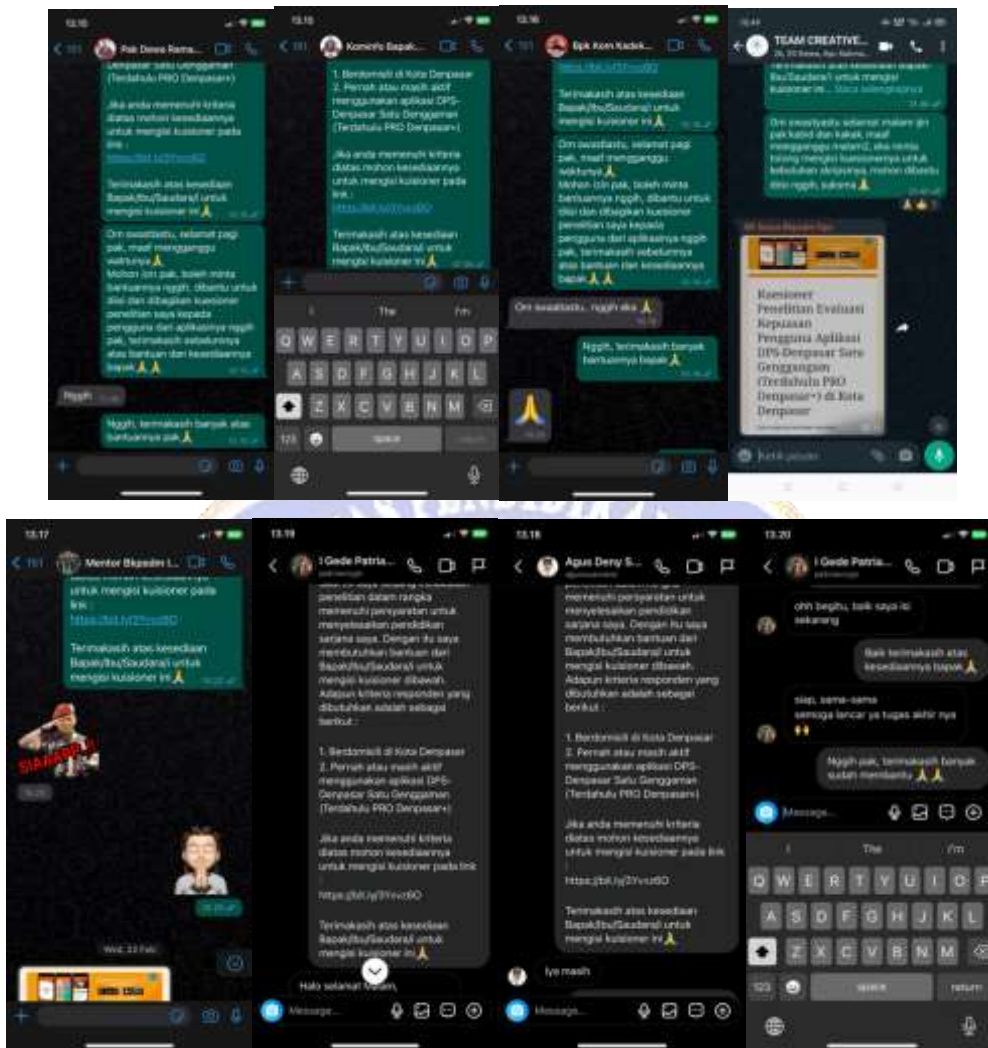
13.16

Pak Dewa Rama...

Denpasar Satu Genggaman (Terdahulu PRO Denpasar+)

Jika anda memenuhi kriteria diatas mohon kesediaannya untuk mengisi kuisioner pada link :
https://bit.ly/3Yvcz6O

Terimakasih atas kesediaan Bapak/Ibu/Saudara/i untuk mengisi kuisioner ini🙏

Om swastiastu, selamat pagi pak, maaf mengganggu waktunya🙏
Mohon izin pak, boleh minta bantuannya nggih, dibantu untuk diisi dan dibagikan kuesioner penelitian saya kepada pengguna dari aplikasinya nggih pak, terimakasih sebelumnya atas bantuan dan kesediaannya bapak🙏🙏

Nggih

Nggih, terimakasih banyak atas bantuannya pak🙏

13.15

Kominfo Bapak...

1. Berdomisili di Kota Denpasar
2. Pernah atau masih aktif menggunakan aplikasi DPS-Denpasar Satu Genggaman (Terdahulu PRO Denpasar+)

Jika anda memenuhi kriteria diatas mohon kesediaannya untuk mengisi kuisioner pada link :
https://bit.ly/3Yvcz6O

Terimakasih atas kesediaan Bapak/Ibu/Saudara/i untuk mengisi kuisioner ini🙏

I The I'm
Q W E R T Y U I O P
A S D F G H J K L
Z X C V B N M
123 space

13.16

Bpk Kon Kadek...

https://bit.ly/3Yvcz6O

Terimakasih atas kesediaan Bapak/Ibu/Saudara/i untuk mengisi kuisioner ini🙏

Om swastiastu, selamat pagi pak, maaf mengganggu waktunya🙏
Mohon izin pak, boleh minta bantuannya nggih, dibantu untuk diisi dan dibagikan kuesioner penelitian saya kepada pengguna dari aplikasinya nggih pak, terimakasih sebelumnya atas bantuan dan kesediaannya bapak🙏🙏

Om swastiastu, nggih nika🙏

Nggih, terimakasih banyak bantuannya bapak🙏

TEAM CREATIVE...

Bu/Saudara/i untuk mengisi kuisioner ini... Baca selengkapnya

Om swastyastu selamat malam ijin pak kabid dan kakak, maaf mengganggu malam2, ska nenta tolong mengisi kuesionernya untuk kebutuhan skripsinya, mohon dibantu diisi nggih, suksma🙏

Kuesioner Penelitian Evaluasi Kepuasan Pengguna Aplikasi DPS-Denpasar Satu Genggaman (Terdahulu PRO Denpasar+) di Kota Denpasar

Ketik pesan

13.17

Mentor Bkpsdm L...

untuk mengisi kuisioner pada link :
https://bit.ly/3Yvcz6O

Terimakasih atas kesediaan Bapak/Ibu/Saudara/i untuk mengisi kuisioner ini🙏

SIAAAPP

Wed, 22 Feb

13.19

I Gede Patria...

penelitian dalam rangka memenuhi persyaratan untuk menyelesaikan pendidikan sarjana saya. Dengan itu saya membutuhkan bantuan dari Bapak/Ibu/Saudara/i untuk mengisi kuisioner dibawah. Adapun kriteria responden yang dibutuhkan adalah sebagai berikut :

1. Berdomisili di Kota Denpasar
2. Pernah atau masih aktif menggunakan aplikasi DPS-Denpasar Satu Genggaman (Terdahulu PRO Denpasar+)

Jika anda memenuhi kriteria diatas mohon kesediaannya untuk mengisi kuisioner pada link :
https://bit.ly/3Yvcz6O

Terimakasih atas kesediaan Bapak/Ibu/Saudara/i untuk mengisi kuisioner ini🙏

Halo selamat malam,

Message...

13.18

Agus Deny S...

memenuhi persyaratan untuk menyelesaikan pendidikan sarjana saya. Dengan itu saya membutuhkan bantuan dari Bapak/Ibu/Saudara/i untuk mengisi kuisioner dibawah. Adapun kriteria responden yang dibutuhkan adalah sebagai berikut :

1. Berdomisili di Kota Denpasar
2. Pernah atau masih aktif menggunakan aplikasi DPS-Denpasar Satu Genggaman (Terdahulu PRO Denpasar+)

Jika anda memenuhi kriteria diatas mohon kesediaannya untuk mengisi kuisioner pada link :
https://bit.ly/3Yvcz6O

Terimakasih atas kesediaan Bapak/Ibu/Saudara/i untuk mengisi kuisioner ini🙏

Iya masih

Message...

13.20

I Gede Patria...

ohh begitu, baik saya isi sekarang

Baik terimakasih atas kesediaannya bapak🙏

siap, sama-sama
semoga lancar ya tugas akhir nya

Nggih pak, terimakasih banyak sudah membantu🙏🙏

Message...

I The I'm
Q W E R T Y U I O P
A S D F G H J K L
Z X C V B N M
123 space return